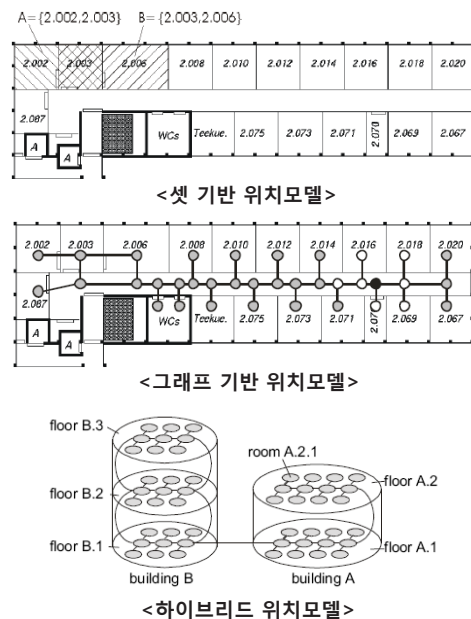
A={2.002,2.003} B={2.003,2.006}

2.002 2.003 2.006 2.008 2.010 2.012 2.014 2.016 2.018 2.020

2.087 A A WCs Teekue. 2.075 2.073 2.071 2.070 2.069 2.067

<셋 기반 위치모델>

2.002 2.003 2.006 2.008 2.010 2.012 2.014 2.016 2.018 2.020

2.087 A A WCs Teekue. 2.075 2.073 2.071 2.070 2.069 2.067

<그래프 기반 위치모델>

floor B.3

floor B.2

floor B.1

building B

room A.2.1

floor A.2

floor A.1

building A

<하이브리드 위치모델>